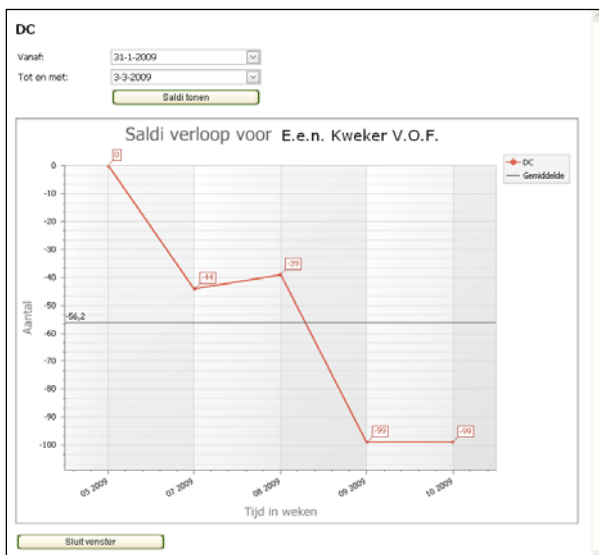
DC

Vanaf: 31-1-2009

Tot en met: 3-3-2009

Saldi tonen

Saldi verloop voor E.e.n. Kweker V.O.F.

DC
Gemiddelde

0
-10
-20
-30
-40
-50
-60
-70
-80
-90
-100

Aantal

0
-44
-39
-56,2
-99
-99

05 2009
07 2009
08 2009
09 2009
10 2009

Tijd in weken

Sluit venster